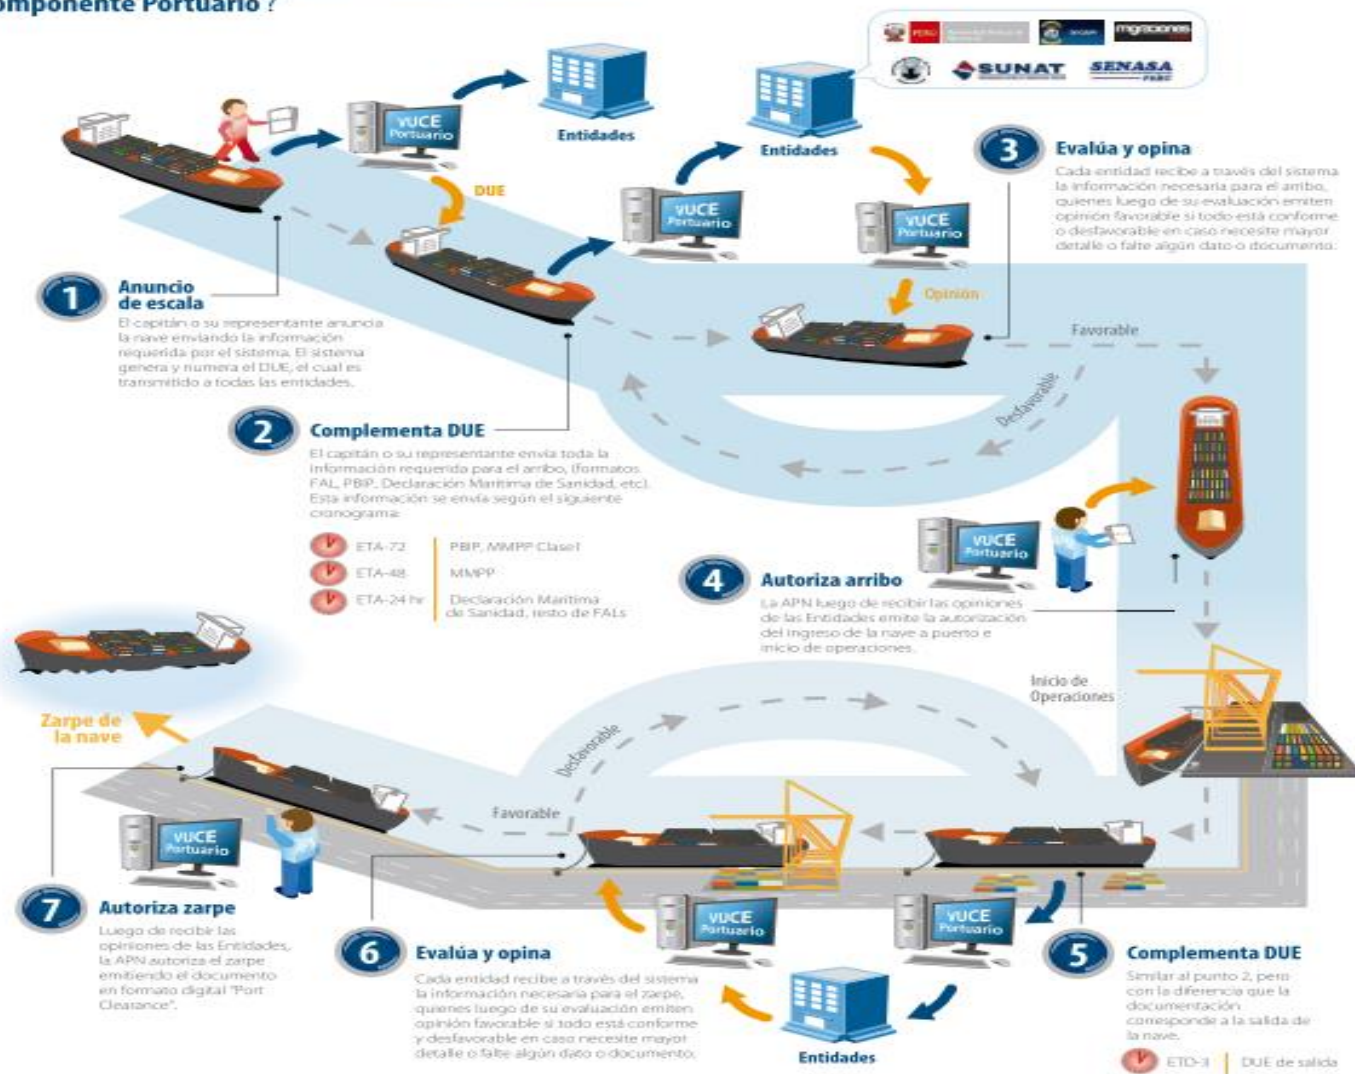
omponente Portuario ?

mgraciones
SUNAT
SENASA

VUCE Portuario
Entidades
DUE
VUCE Portuario
Entidades
VUCE Portuario

3 Evalúa y opina
Cada entidad recibe a través del sistema la información necesaria para el arribo, quienes luego de su evaluación emiten opinión favorable si todo está conforme o desfavorable en caso necesite mayor detalle o falte algún dato o documento.

Opinión
Favorable
Desfavorable

1 Anuncio de escala
El capitán o su representante anuncia la nave enviando la información requerida por el sistema. El sistema genera y numera el DUE, el cual es transmitido a todas las entidades.

2 Complementa DUE
El capitán o su representante envía toda la información requerida para el arribo, (formatos FAL, PBIP, Declaración Marítima de Sanidad, etc). Esta información se envía según el siguiente cronograma:

| ETA-72 | PBIP, MMPP Clase1 |
| --- | --- |
| ETA-48 | MMPP |
| ETA-24 hr | Declaración Marítima de Sanidad, resto de FALs |

VUCE Portuario
4 Autoriza arribo
La APN luego de recibir las opiniones de las Entidades emite la autorización del ingreso de la nave a puerto e inicio de operaciones.

Inicio de Operaciones

Zarpe de la nave
Desfavorable
Favorable
VUCE Portuario

7 Autoriza zarpe
Luego de recibir las opiniones de las Entidades, la APN autoriza el zarpe emitiendo el documento en formato digital "Port Clearance".

VUCE Portuario
VUCE Portuario

6 Evalúa y opina
Cada entidad recibe a través del sistema la información necesaria para el zarpe, quienes luego de su evaluación emiten opinión favorable si todo está conforme y desfavorable en caso necesite mayor detalle o falte algún dato o documento.

Entidades

5 Complementa DUE
Similar al punto 2, pero con la diferencia que la documentación corresponde a la salida de la nave.

ETD-3 | DUE de salida